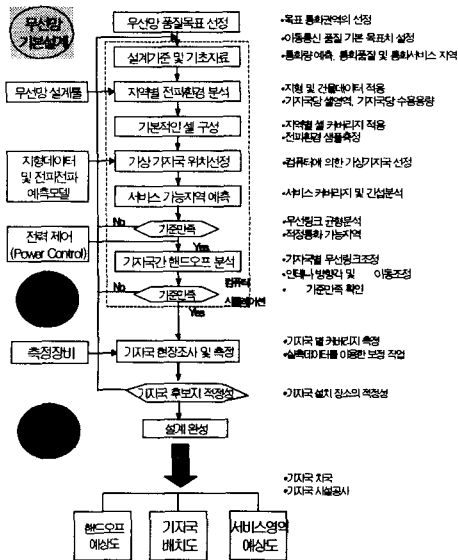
무선망 기본설계

우선망 품질목표 선정

설계기준 및 기초자료

무선망 설계툴

지역별 전파환경 분석

기본적인 셀 구성

지형데이터 및 전파전파 예측모델

가상 기지국 위치선정

서비스 가능지역 예측

No

기준만족

Yes

전력 제어 (Power Control)

기지국간 핸드오프 분석

컴퓨터 시뮬레이션

No

기준만족

Yes

측정장비

기지국 현장조사 및 측정

기지국 후보지 적정성

설계 완성

핸드오프 예상도

기지국 배치도

서비스영역 예상도

•목표 통화권역의 선정

•이동통신 품질 기본 목표치 설정

•통화량 예측, 통화품질 및 통화서비스 지역

•지형 및 건물데이터 적용

•기지국당 설영역, 기지국당 수용용량

•지역별 셀 커버리지 적용

•전파환경 샘플측정

•컴퓨터에 의한 가상기지국 선정

•서비스 커버리지 및 간섭분석

•무선링크 균형분석

•적정통화 가능지역

•기지국별 무선링크조정

•안테나 방향각 및 이동조정

• 기준만족 확인

•기지국 별 커버리지 측정

•실측데이터를 이용한 보정 작업

•기지국 설치 장소의 적정성

•기지국 치국

•기지국 시설공사